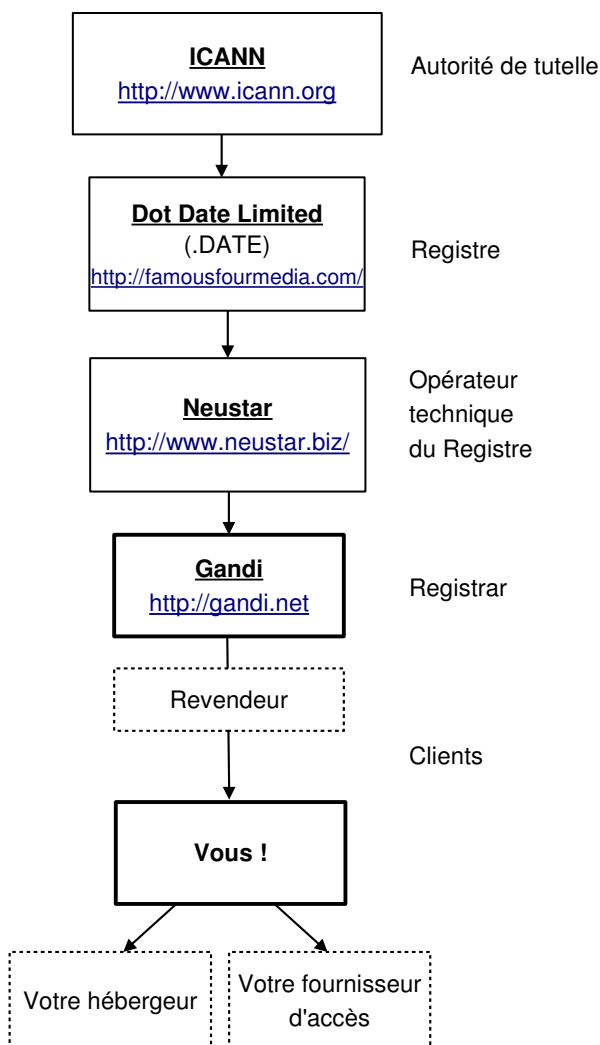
ICANN
http://www.icann.org

Autorité de tutelle

Dot Date Limited
(.DATE)
http://famousfourmedia.com/

Registre

Neustar
http://www.neustar.biz/

Opérateur technique du Registre

Gandi
http://gandi.net

Registrar

Revendeur

Clients

Vous !

Votre hébergeur

Votre fournisseur d'accès